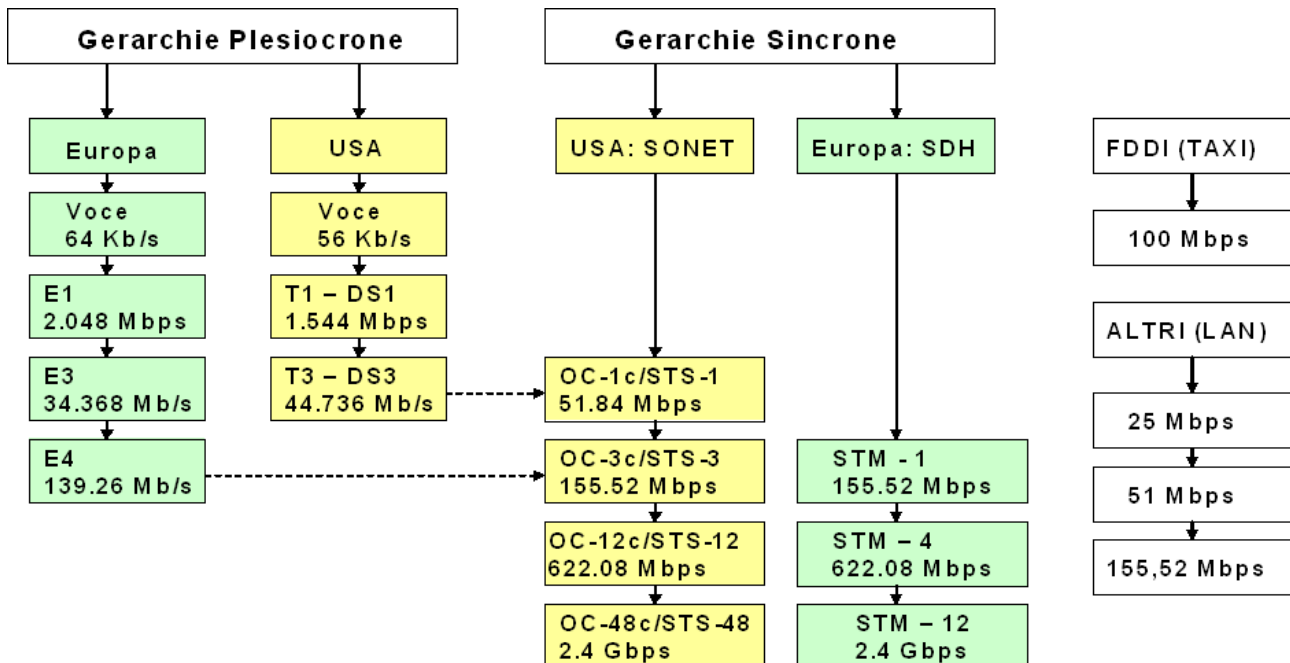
Gerarchie Plesiocrone

Gerarchie Sincrone

Europa

USA

USA: SONET

Europa: SDH

FDDI (TAXI)

Voce 64 Kb/s

Voce 56 Kb/s

100 Mbps

E1 2.048 Mbps

T1 – DS1 1.544 Mbps

ALTRI (LAN)

E3 34.368 Mb/s

T3 – DS3 44.736 Mb/s

OC-1c/STS-1 51.84 Mbps

25 Mbps

E4 139.26 Mb/s

OC-3c/STS-3 155.52 Mbps

STM - 1 155.52 Mbps

51 Mbps

OC-12c/STS-12 622.08 Mbps

STM – 4 622.08 Mbps

155,52 Mbps

OC-48c/STS-48 2.4 Gbps

STM – 12 2.4 Gbps